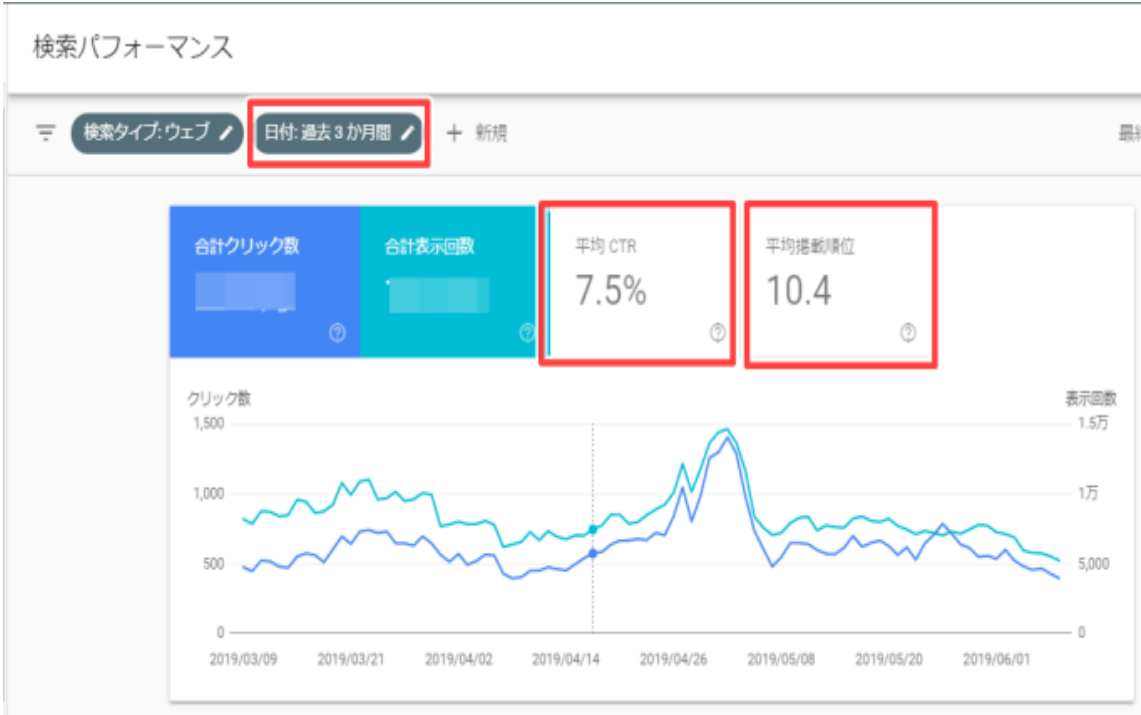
検索パフォーマンス

検索タイプ: ウェブ
日付: 過去 3 か月間
+ 新規
最

合計クリック数
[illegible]

合計表示回数
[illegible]

平均 CTR
7.5%

平均掲載順位
10.4

クリック数
表示回数
1,500
1,000
500
0
1.5万
1万
5,000
0
2019/03/09
2019/03/21
2019/04/02
2019/04/14
2019/04/26
2019/05/08
2019/05/20
2019/06/01